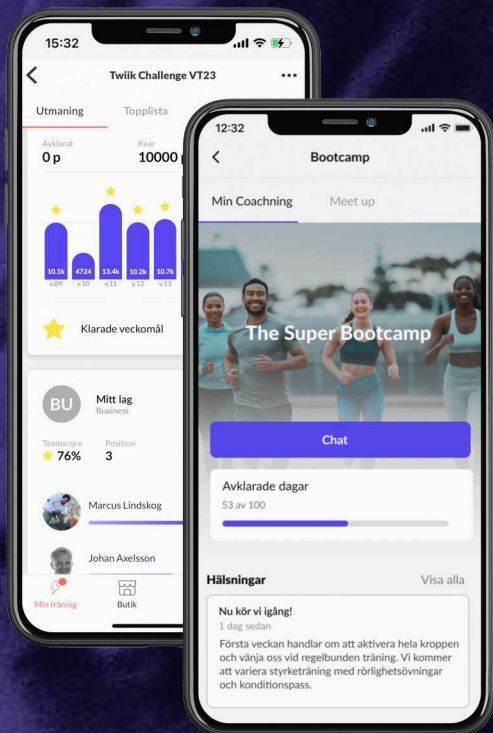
15:32

Twiik Challenge VT23

Utmaning
Topplista

Avklarat
0 p

Kvar
10000 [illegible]

10.1k
v.09

4724
v.10

13.4k
v.11

10.2k
v.12

10.7k
v.13

Klarade veckomål

BU
Mitt lag
Business

Teamscore
76%

Position
3

Marcus Lindskog

Johan Axelsson

Min träning
Butik

12:32

Bootcamp

Min Coachning
Meet up

The Super Bootcamp

Chat

Avklarade dagar
53 av 100

Hälsningar
Visa alla

Nu kör vi igång!
1 dag sedan
Första veckan handlar om att aktivera hela kroppen och vänja oss vid regelbunden träning. Vi kommer att variera styrketräning med rörlighetsövningar och konditionspass.